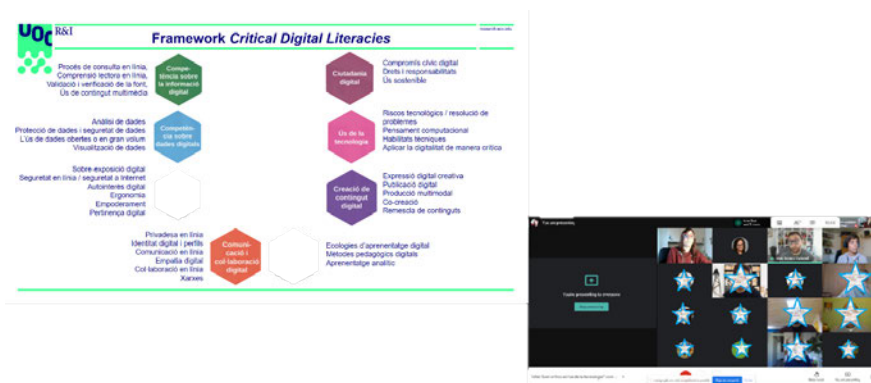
UOC R&I

Framework *Critical Digital Literacies*

Procés de consulta en línia, Comprensió lectora en línia, Validació i verificació de la font, Ús de contingut multimèdia

Competència sobre la informació digital

Ciutadania digital

Compromís cívic digital
Drets i responsabilitats
Ús sostenible

Anàlisi de dades
Protecció de dades i seguretat de dades
L'ús de dades obertes o en gran volum
Visualització de dades

Competència sobre dades digitals

Ús de la tecnologia

Riscos tecnològics / resolució de problemes
Pensament computacional
Habilitats tècniques
Aplicar la digitalitat de manera crítica

Sobre-exposició digital
Seguretat en línia / seguretat a Internet
Autointerès digital
Ergonomia
Empoderament
Pertinença digital

Creació de contingut digital

Expressió digital creativa
Publicació digital
Producció multimodal
Co-creació
Remescla de continguts

Privadesa en línia
Identitat digital i perfils
Comunicació en línia
Empatia digital
Col·laboració en línia
Xarxes

Comunicació i col·laboració digital

Ecologies d'aprenentatge digital
Mètodes pedagògics digitals
Aprenentatge analític

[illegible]